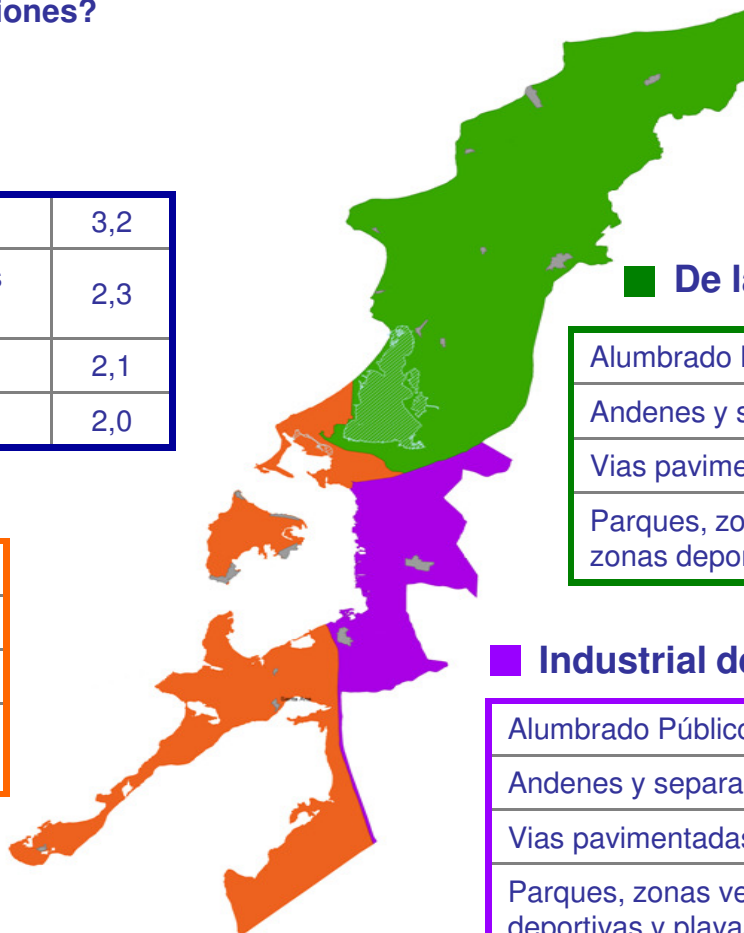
iones?

| | 3,2 |
|---|---|
| s | 2,3 |
| | 2,1 |
| | 2,0 |

De l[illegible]

| |
|---|
| Alumbrado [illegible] |
| Andenes y s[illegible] |
| Vias pavime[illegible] |
| Parques, zo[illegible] zonas depor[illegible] |

Industrial de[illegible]

| |
|---|
| Alumbrado Públic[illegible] |
| Andenes y separa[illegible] |
| Vias pavimentadas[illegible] |
| Parques, zonas ve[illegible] deportivas y playa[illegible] |